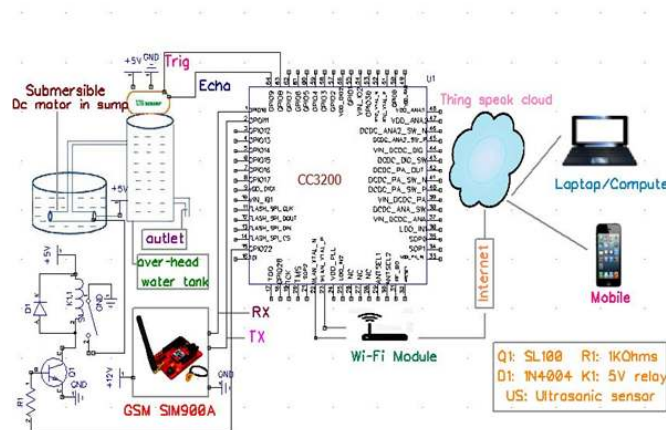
Submersible
Dc motor in sump

+5V GND
Trig
Echo
+5V
outlet
over-head
water tank

CC3200
U1

GPIO1
GPIO2
GPIO3
GPIO4
GPIO13
GPIO14
GPIO15
GPIO16
GPIO17
VDD_DIG1
VIN_IO1
FLASH_SPI_CLK
FLASH_SPI_DOUT
FLASH_SPI_DIN
FLASH_SPI_CS

VDD_ANA1
DCDC_ANA2_SW_N
DCDC_ANA2_SW_P
VIN_DCDC_DIG
DCDC_DIG_SW
DCDC_PA_SW_N
DCDC_PA_SW_P
DCDC_PA_OUT
VIN_DCDC_PA
DCDC_ANA_SW
LDO_IN1
SOP0
SOP1

Thing speak cloud
Laptop/Compute
Mobile
Internet

RX
TX
Wi-Fi Module

+5V
D1
KL1
Q1
R1
+12V
GND
GSM SIM900A

Q1: SL100 R1: 1KOhms
D1: 1N4004 K1: 5V relay
US: Ultrasanic sensor